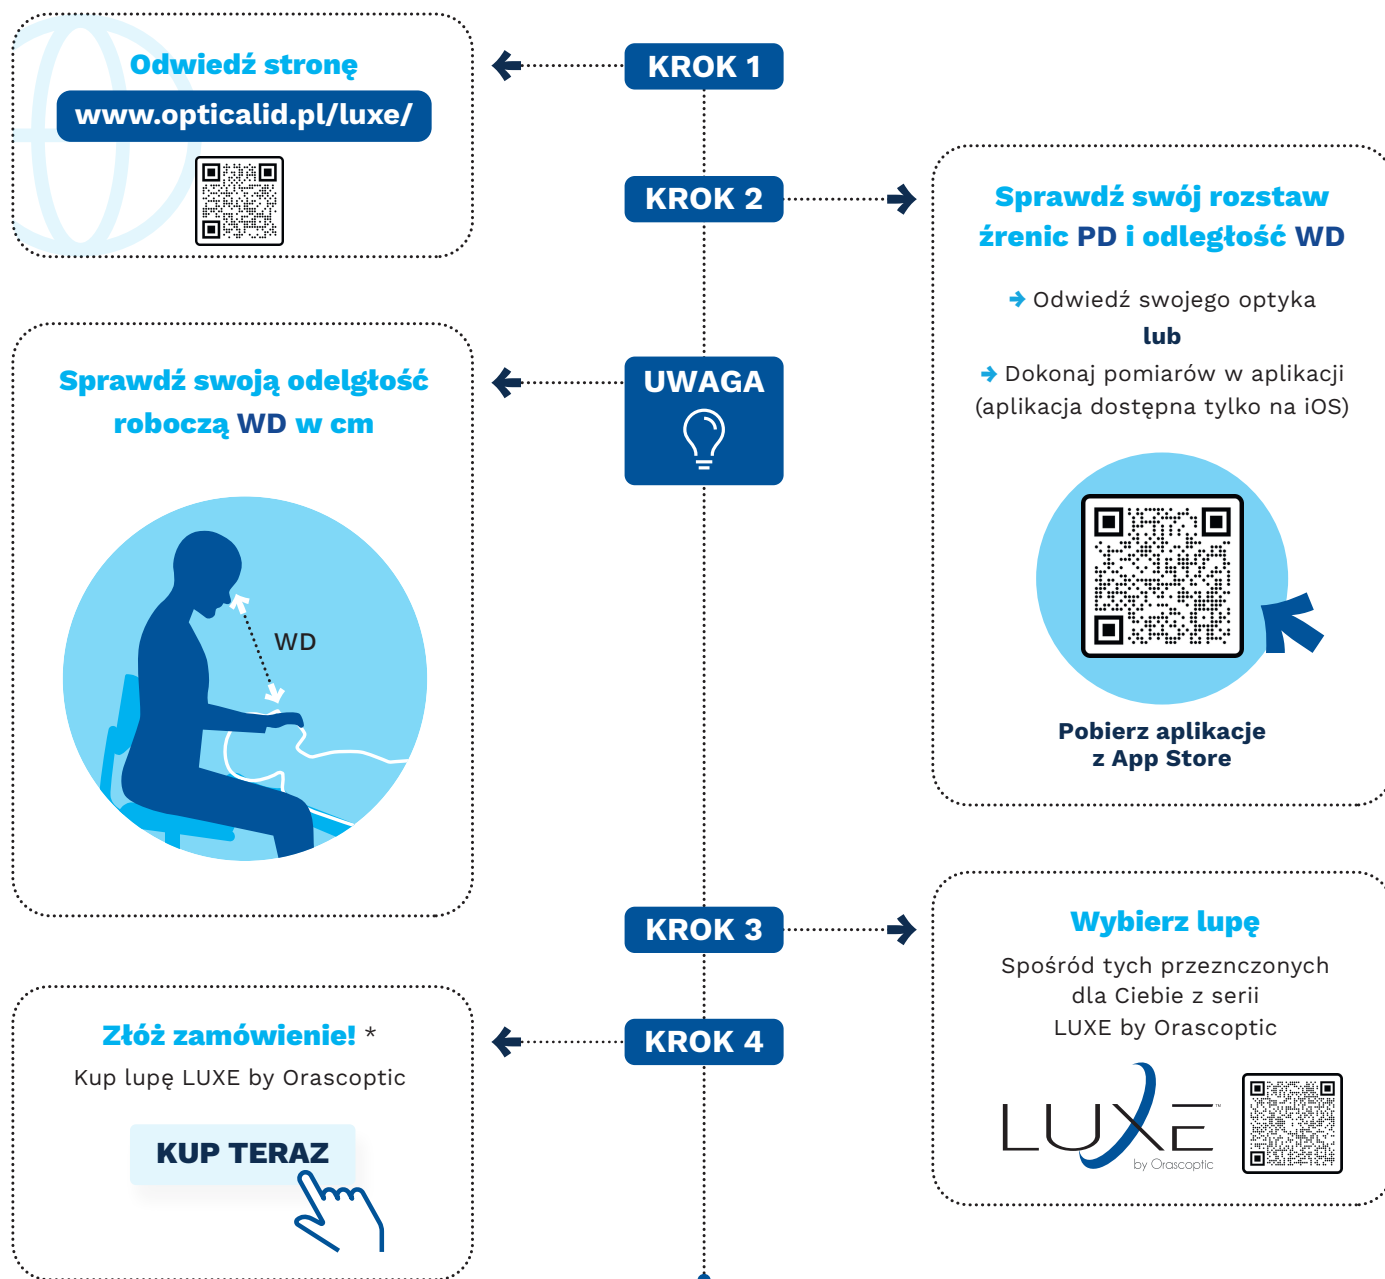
KROK 1

Odwiedź stronę

www.opticalid.pl/luxe/

KROK 2

Sprawdź swój rozstaw źrenic PD i odległość WD

Odwiedź swojego optyka

lub

Dokonaj pomiarów w aplikacji (aplikacja dostępna tylko na iOS)

Pobierz aplikacje z App Store

UWAGA

Sprawdź swoją odelgłość roboczą WD w cm

WD

KROK 3

Wybierz lupę

Spośród tych przeznczonych dla Ciebie z serii LUXE by Orascoptic

LUXE by Orascoptic

KROK 4

Złóż zamówienie! *

Kup lupę LUXE by Orascoptic

KUP TERAZ